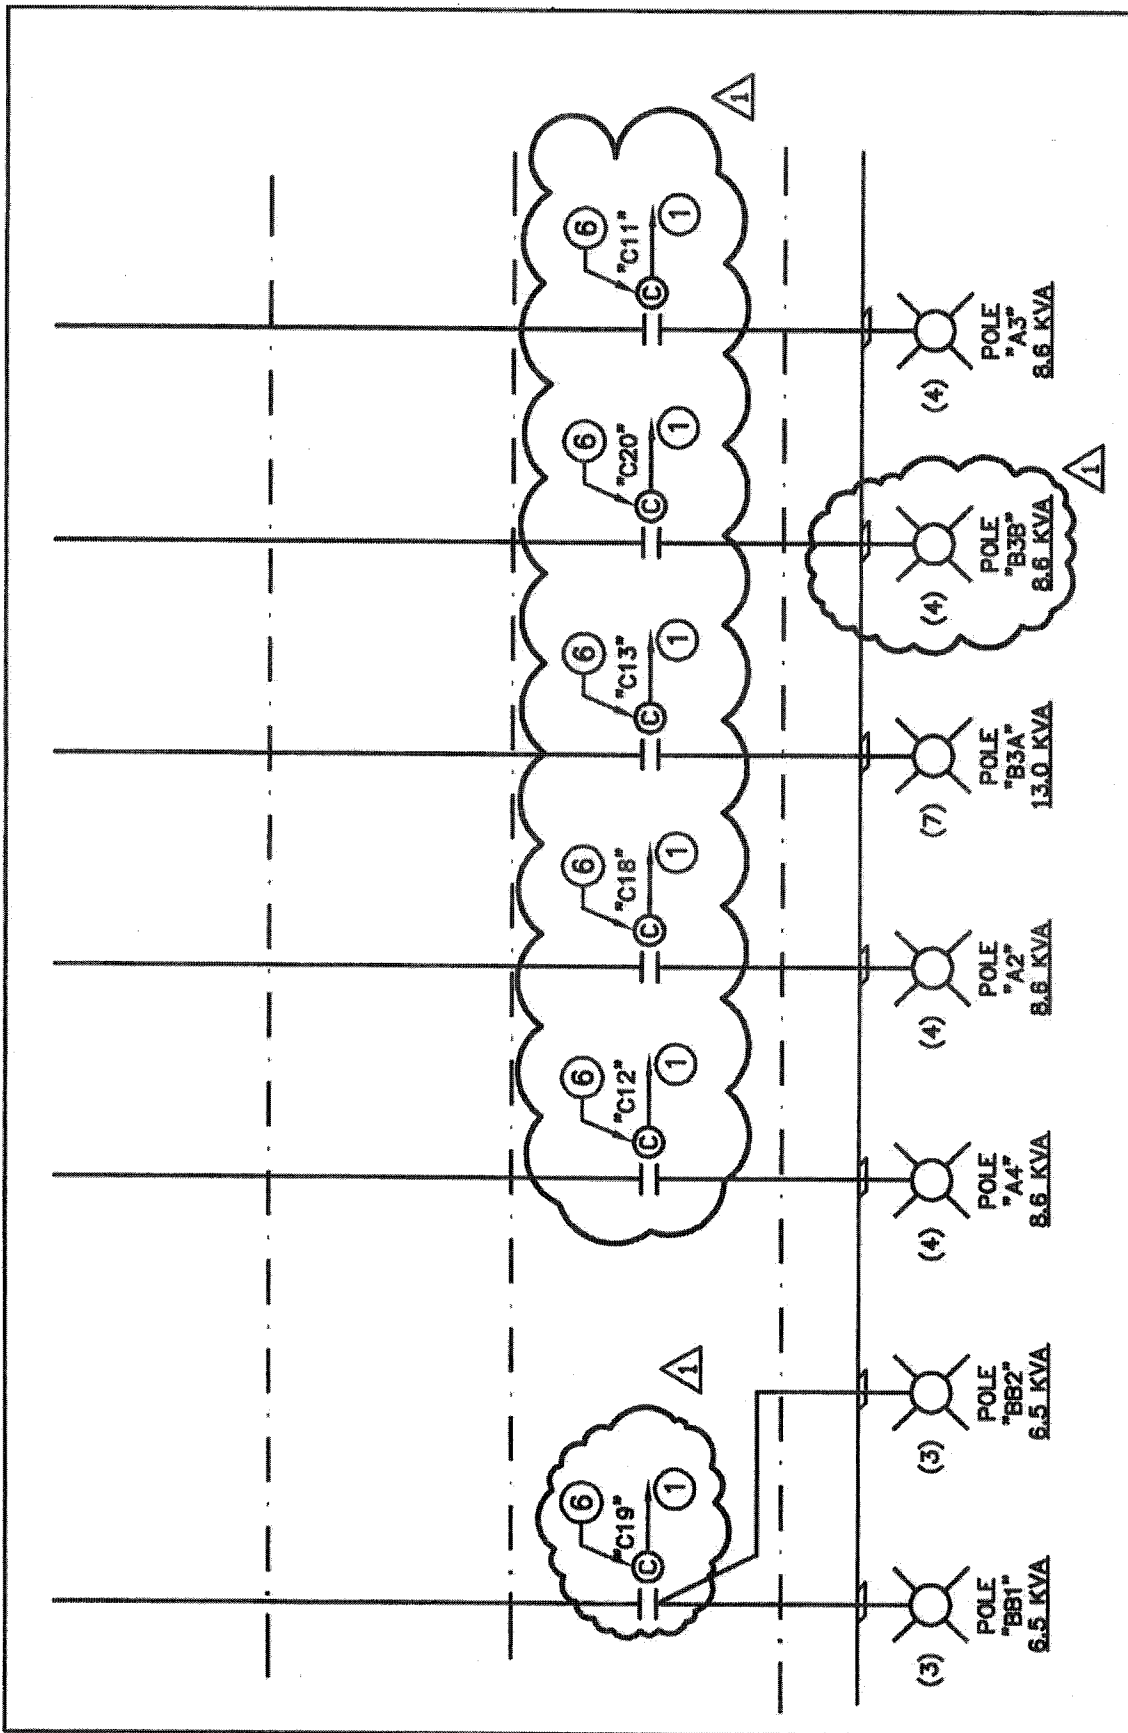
1

6
"C11"
C
1

6
"C20"
C
1

6
"C13"
C
1

6
"C18"
C
1

6
"C12"
C
1

1

6
"C19"
C
1

(4)
POLE
"A3"
8.6 KVA

1

(4)
POLE
"B3B"
8.6 KVA

(7)
POLE
"B3A"
13.0 KVA

(4)
POLE
"A2"
8.6 KVA

(4)
POLE
"A4"
8.6 KVA

(3)
POLE
"BB2"
6.5 KVA

(3)
POLE
"BB1"
6.5 KVA